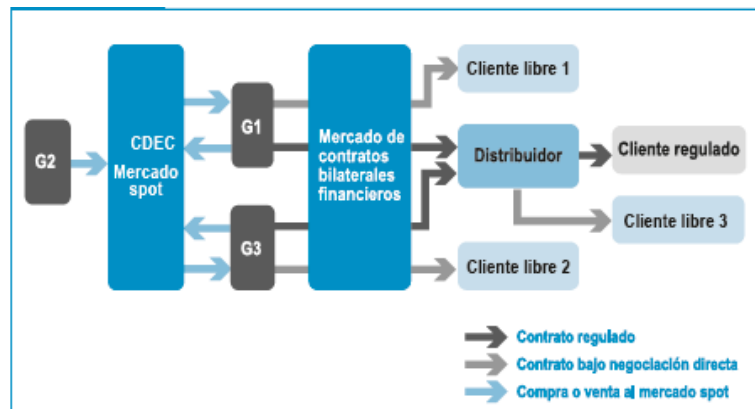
G2

CDEC
Mercado spot

G1

G3

Mercado de contratos bilaterales financieros

Cliente libre 1

Distribuidor

Cliente regulado

Cliente libre 3

Cliente libre 2

Contrato regulado
Contrato bajo negociación directa
Compra o venta al mercado spot